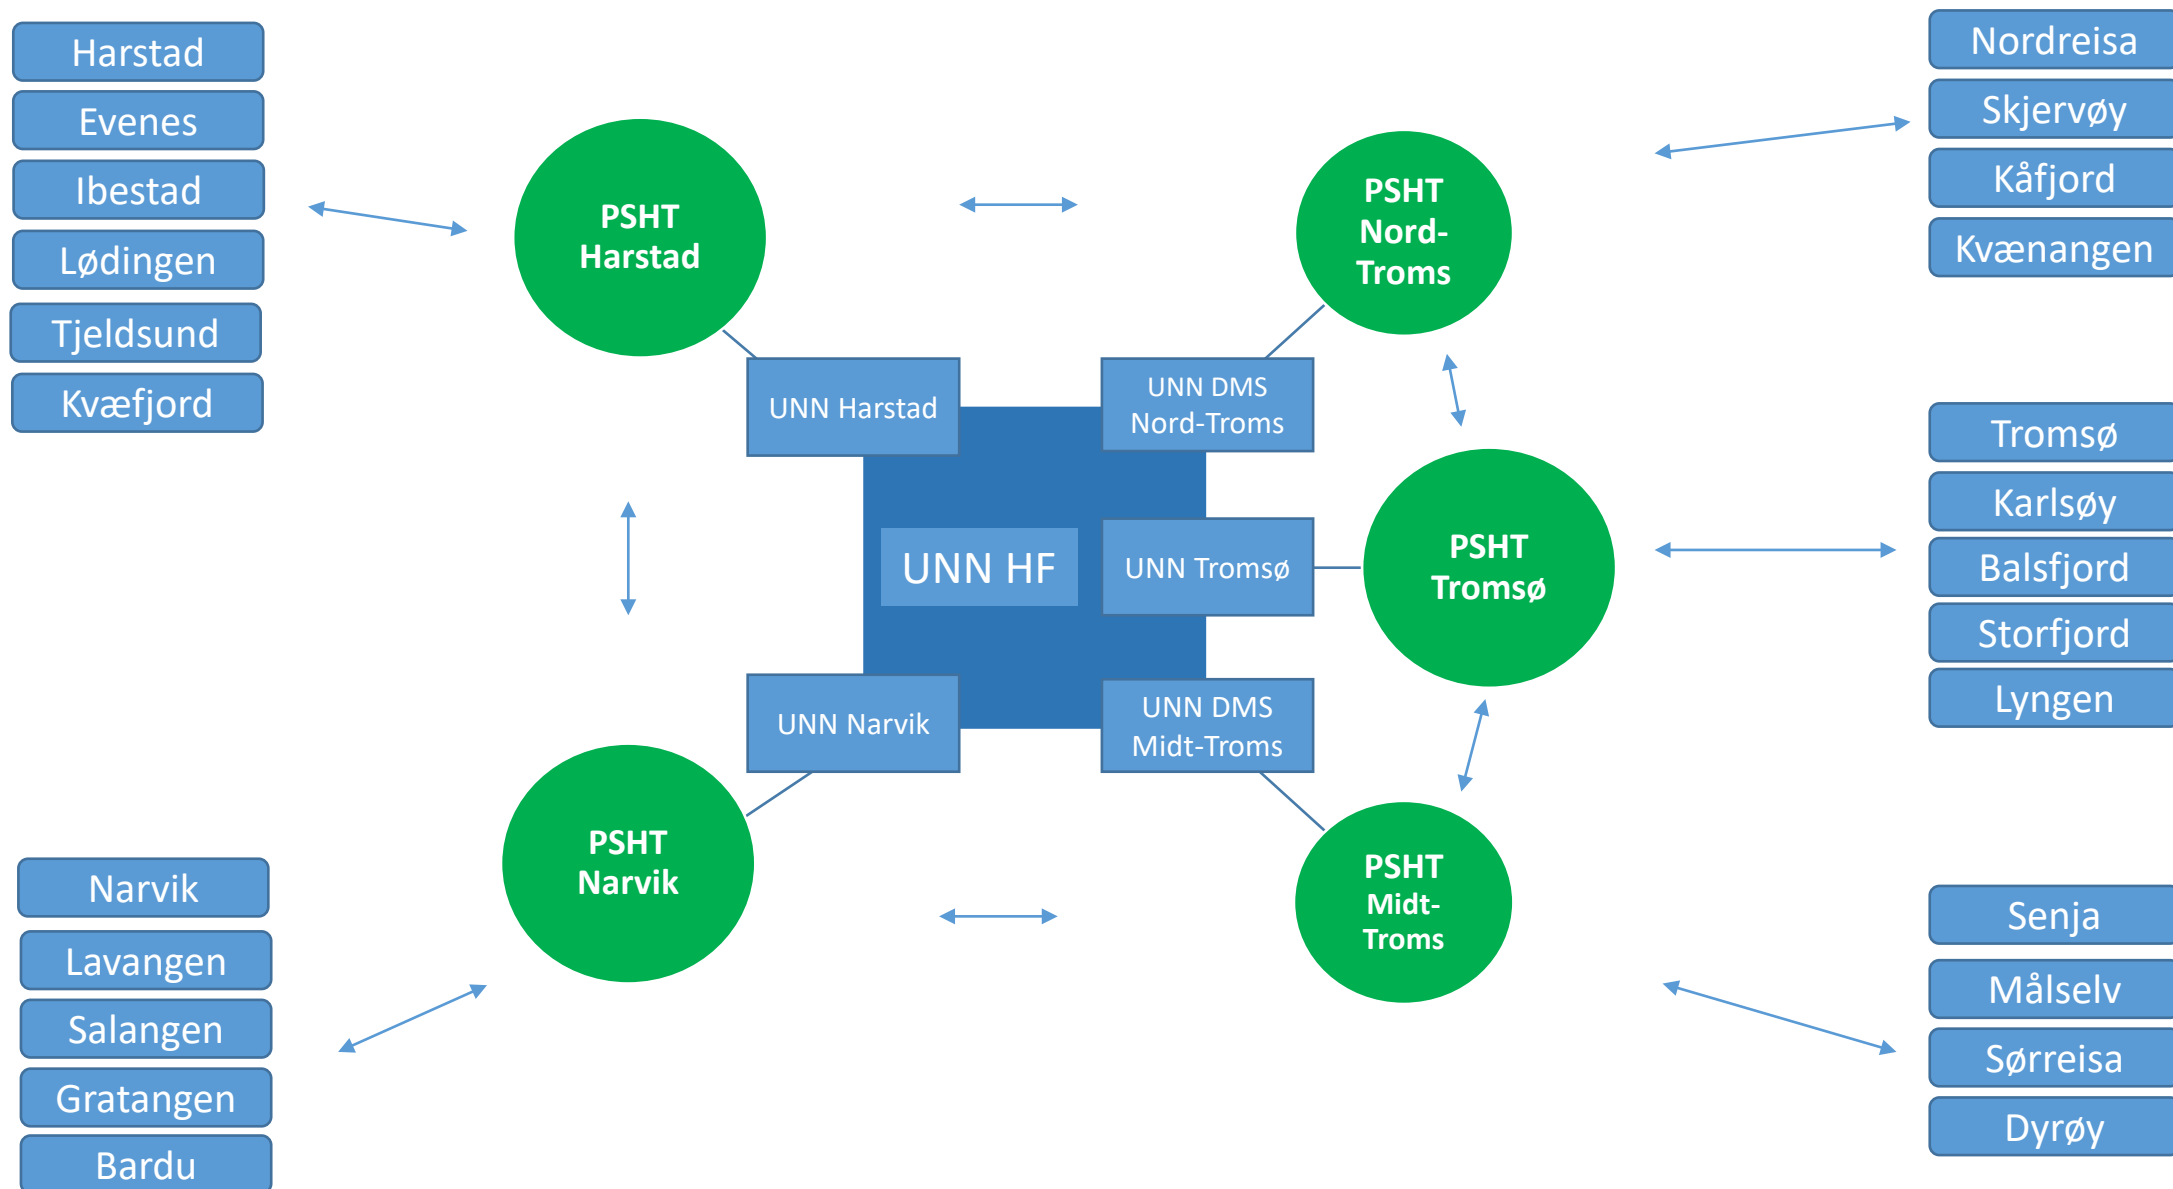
Harstad
Evenes
Ibestad
Lødingen
Tjeldsund
Kvæfjord

PSHT Harstad

PSHT Nord-Troms

Nordreisa
Skjervøy
Kåfjord
Kvænangen

UNN Harstad
UNN DMS Nord-Troms
UNN HF
UNN Tromsø
UNN Narvik
UNN DMS Midt-Troms

PSHT Tromsø

Tromsø
Karlsøy
Balsfjord
Storfjord
Lyngen

PSHT Narvik

PSHT Midt-Troms

Narvik
Lavangen
Salangen
Gratangen
Bardu

Senja
Målselv
Sørreisa
Dyrøy